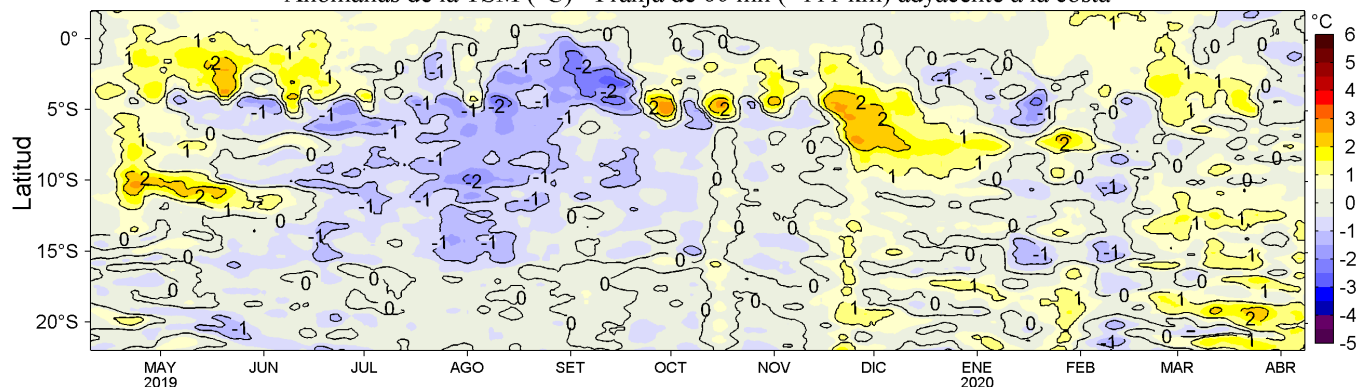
Anomalías de la TSM (°C) - Franja de 60 mn (~111 km) adyacente a la costa

Latitud

0°
5°S
10°S
15°S
20°S

MAY 2019
JUN
JUL
AGO
SET
OCT
NOV
DIC
ENE 2020
FEB
MAR
ABR

°C
6
5
4
3
2
1
0
-1
-2
-3
-4
-5

1
2
1
-1
1
-1
0
-1
-1
-2
-2
-1
-1
0
0
0
2
2
0
1
0
1
2
2
1
-1
0
1
1
2
1
0
-1
-1
-1
-2
-1
0
-1
-1
-1
0
0
0
0
0
-1
-1
-1
-1
0
0
0
2
0
1
1
0
-1
0
1
0
-1
-1
1
0
0
1
1
2
-1
-1